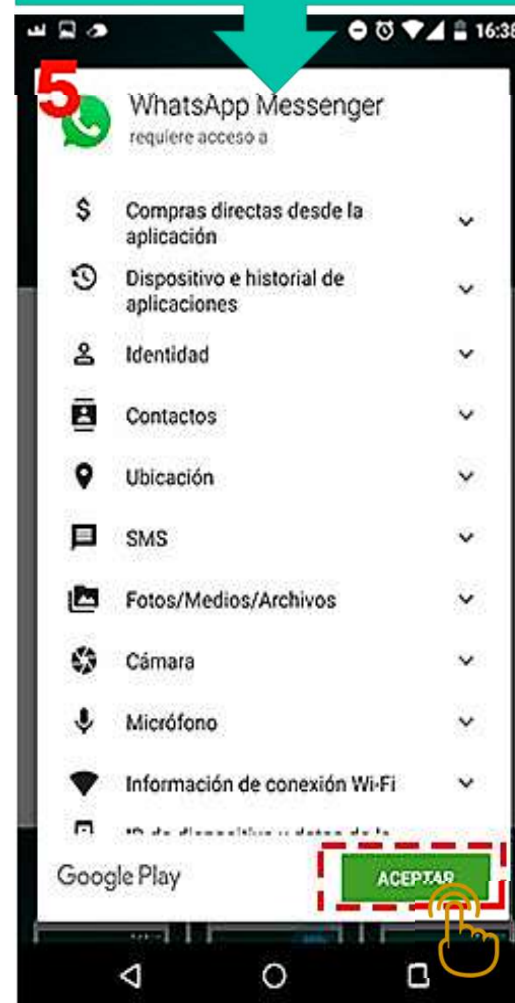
16:38

5

WhatsApp Messenger
requiere acceso a

Compras directas desde la aplicación

Dispositivo e historial de aplicaciones

Identidad

Contactos

Ubicación

SMS

Fotos/Medios/Archivos

Cámara

Micrófono

Información de conexión Wi-Fi

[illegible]

Google Play

ACEPTAR